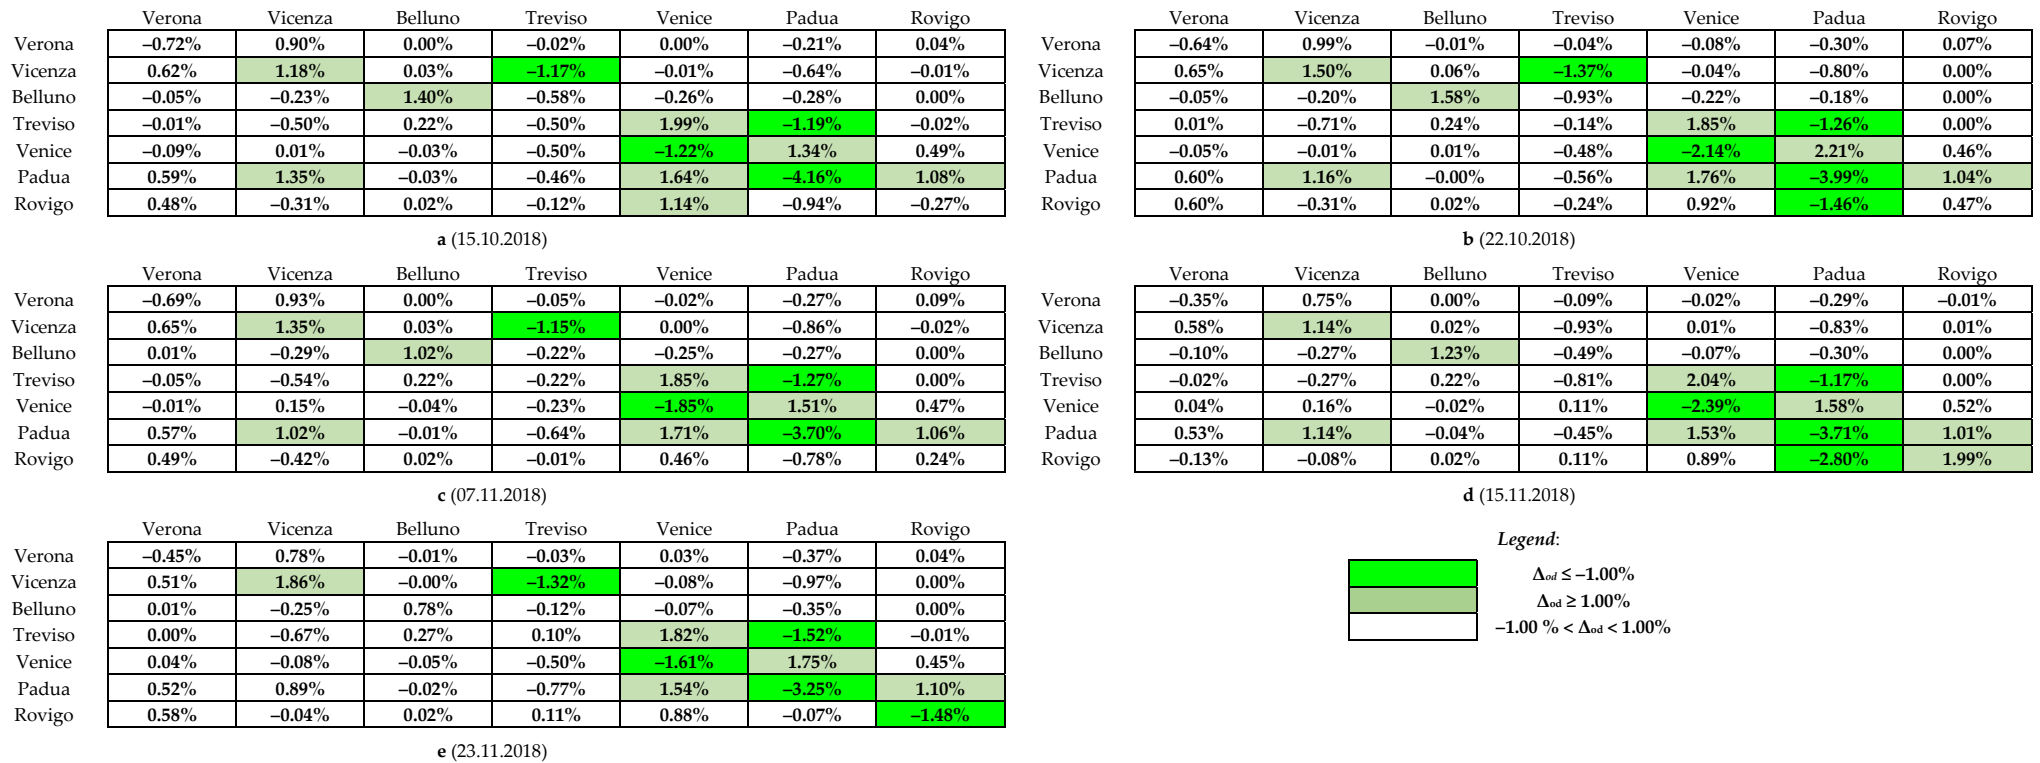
| | Verona | Vicenza | Belluno | Treviso | Venice | Padua | Rovigo |
|---|---|---|---|---|---|---|---|
| Verona | –0.72% | 0.90% | 0.00% | –0.02% | 0.00% | –0.21% | 0.04% |
| Vicenza | 0.62% | 1.18% | 0.03% | –1.17% | –0.01% | –0.64% | –0.01% |
| Belluno | –0.05% | –0.23% | 1.40% | –0.58% | –0.26% | –0.28% | 0.00% |
| Treviso | –0.01% | –0.50% | 0.22% | –0.50% | 1.99% | –1.19% | –0.02% |
| Venice | –0.09% | 0.01% | –0.03% | –0.50% | –1.22% | 1.34% | 0.49% |
| Padua | 0.59% | 1.35% | –0.03% | –0.46% | 1.64% | –4.16% | 1.08% |
| Rovigo | 0.48% | –0.31% | 0.02% | –0.12% | 1.14% | –0.94% | –0.27% |

**a** (15.10.2018)

| | Verona | Vicenza | Belluno | Treviso | Venice | Padua | Rovigo |
|---|---|---|---|---|---|---|---|
| Verona | –0.64% | 0.99% | –0.01% | –0.04% | –0.08% | –0.30% | 0.07% |
| Vicenza | 0.65% | 1.50% | 0.06% | –1.37% | –0.04% | –0.80% | 0.00% |
| Belluno | –0.05% | –0.20% | 1.58% | –0.93% | –0.22% | –0.18% | 0.00% |
| Treviso | 0.01% | –0.71% | 0.24% | –0.14% | 1.85% | –1.26% | 0.00% |
| Venice | –0.05% | –0.01% | 0.01% | –0.48% | –2.14% | 2.21% | 0.46% |
| Padua | 0.60% | 1.16% | –0.00% | –0.56% | 1.76% | –3.99% | 1.04% |
| Rovigo | 0.60% | –0.31% | 0.02% | –0.24% | 0.92% | –1.46% | 0.47% |

**b** (22.10.2018)

| | Verona | Vicenza | Belluno | Treviso | Venice | Padua | Rovigo |
|---|---|---|---|---|---|---|---|
| Verona | –0.69% | 0.93% | 0.00% | –0.05% | –0.02% | –0.27% | 0.09% |
| Vicenza | 0.65% | 1.35% | 0.03% | –1.15% | 0.00% | –0.86% | –0.02% |
| Belluno | 0.01% | –0.29% | 1.02% | –0.22% | –0.25% | –0.27% | 0.00% |
| Treviso | –0.05% | –0.54% | 0.22% | –0.22% | 1.85% | –1.27% | 0.00% |
| Venice | –0.01% | 0.15% | –0.04% | –0.23% | –1.85% | 1.51% | 0.47% |
| Padua | 0.57% | 1.02% | –0.01% | –0.64% | 1.71% | –3.70% | 1.06% |
| Rovigo | 0.49% | –0.42% | 0.02% | –0.01% | 0.46% | –0.78% | 0.24% |

**c** (07.11.2018)

| | Verona | Vicenza | Belluno | Treviso | Venice | Padua | Rovigo |
|---|---|---|---|---|---|---|---|
| Verona | –0.35% | 0.75% | 0.00% | –0.09% | –0.02% | –0.29% | –0.01% |
| Vicenza | 0.58% | 1.14% | 0.02% | –0.93% | 0.01% | –0.83% | 0.01% |
| Belluno | –0.10% | –0.27% | 1.23% | –0.49% | –0.07% | –0.30% | 0.00% |
| Treviso | –0.02% | –0.27% | 0.22% | –0.81% | 2.04% | –1.17% | 0.00% |
| Venice | 0.04% | 0.16% | –0.02% | 0.11% | –2.39% | 1.58% | 0.52% |
| Padua | 0.53% | 1.14% | –0.04% | –0.45% | 1.53% | –3.71% | 1.01% |
| Rovigo | –0.13% | –0.08% | 0.02% | 0.11% | 0.89% | –2.80% | 1.99% |

**d** (15.11.2018)

| | Verona | Vicenza | Belluno | Treviso | Venice | Padua | Rovigo |
|---|---|---|---|---|---|---|---|
| Verona | –0.45% | 0.78% | –0.01% | –0.03% | 0.03% | –0.37% | 0.04% |
| Vicenza | 0.51% | 1.86% | –0.00% | –1.32% | –0.08% | –0.97% | 0.00% |
| Belluno | 0.01% | –0.25% | 0.78% | –0.12% | –0.07% | –0.35% | 0.00% |
| Treviso | 0.00% | –0.67% | 0.27% | 0.10% | 1.82% | –1.52% | –0.01% |
| Venice | 0.04% | –0.08% | –0.05% | –0.50% | –1.61% | 1.75% | 0.45% |
| Padua | 0.52% | 0.89% | –0.02% | –0.77% | 1.54% | –3.25% | 1.10% |
| Rovigo | 0.58% | –0.04% | 0.02% | 0.11% | 0.88% | –0.07% | –1.48% |

**e** (23.11.2018)

*Legend*:
$\Delta_{od} \leq -1.00\%$
$\Delta_{od} \geq 1.00\%$
$-1.00\ \% < \Delta_{od} < 1.00\%$